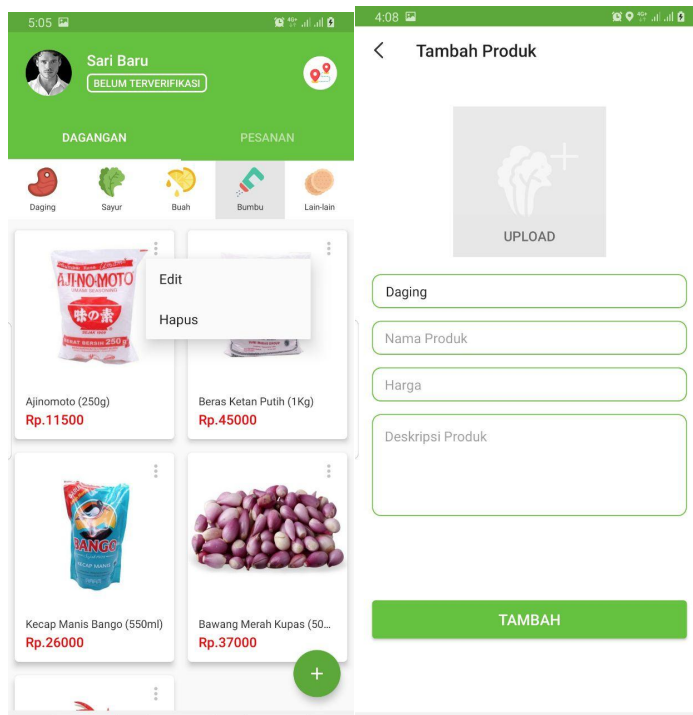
5:05

Sari Baru
BELUM TERVERIFIKASI

DAGANGAN
PESANAN

Daging
Sayur
Buah
Bumbu
Lain-lain

AJI-NO-MOTO
味の素
BERAT BERSIH 250g

Edit
Hapus

Ajinomoto (250g)
Rp.11500

Beras Ketan Putih (1Kg)
Rp.45000

BANGO
KECAP MANIS

Kecap Manis Bango (550ml)
Rp.26000

Bawang Merah Kupas (50...
Rp.37000

+

4:08

Tambah Produk

UPLOAD

Daging

Nama Produk

Harga

Deskripsi Produk

TAMBAH